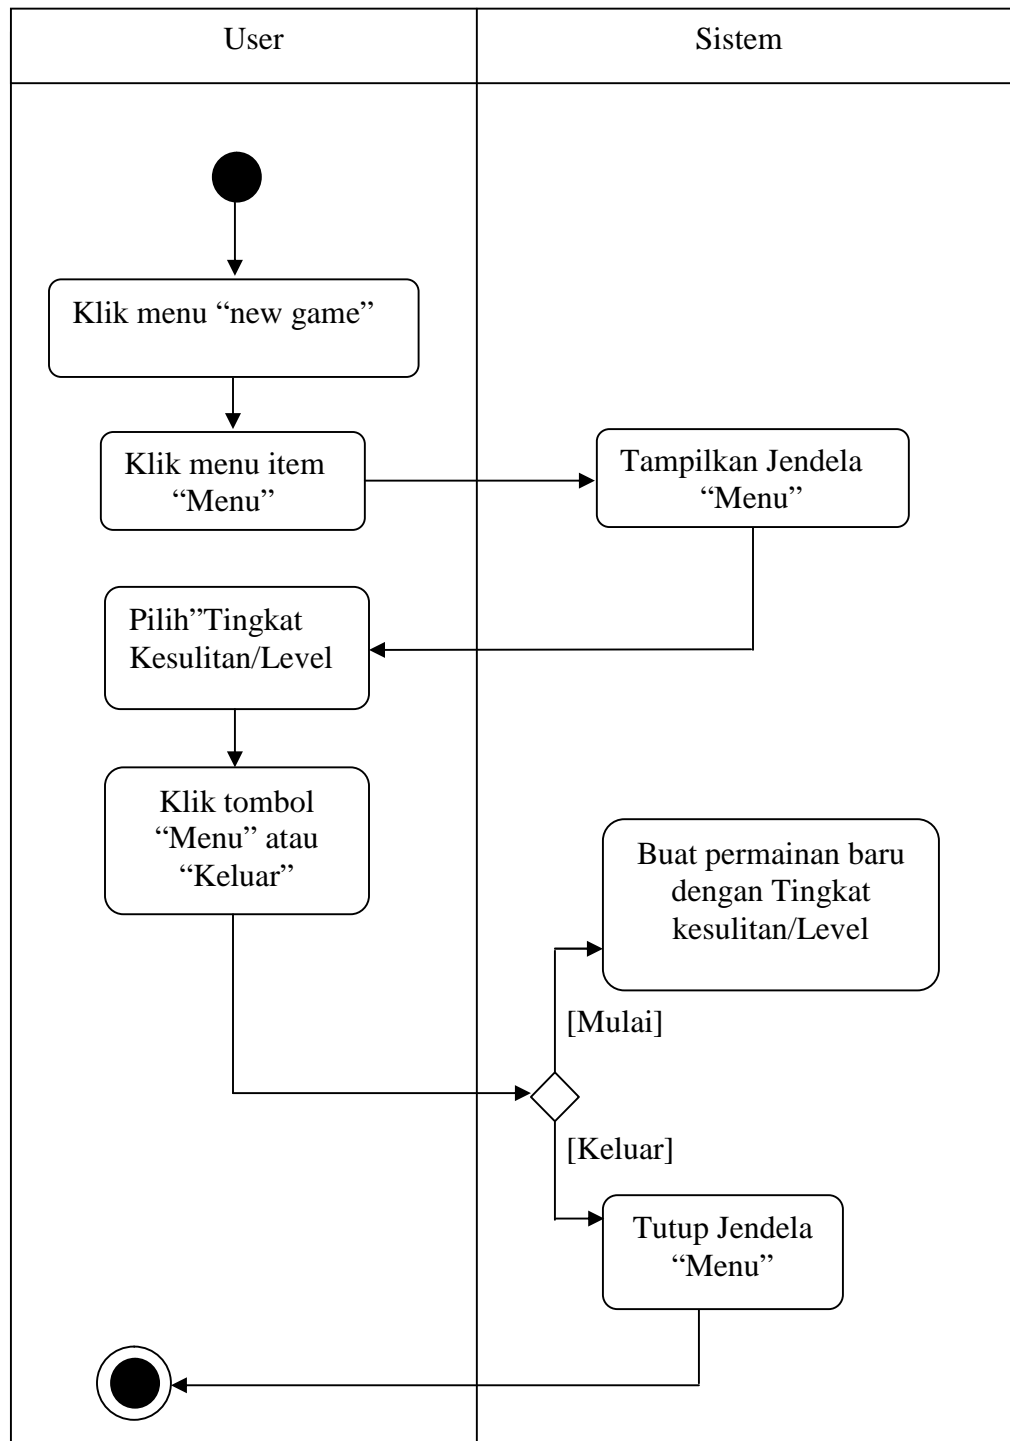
User

Sistem

Klik menu “new game”

Klik menu item “Menu”

Tampilkan Jendela “Menu”

Pilih”Tingkat Kesulitan/Level

Klik tombol “Menu” atau “Keluar”

Buat permainan baru dengan Tingkat kesulitan/Level

[Mulai]

[Keluar]

Tutup Jendela “Menu”